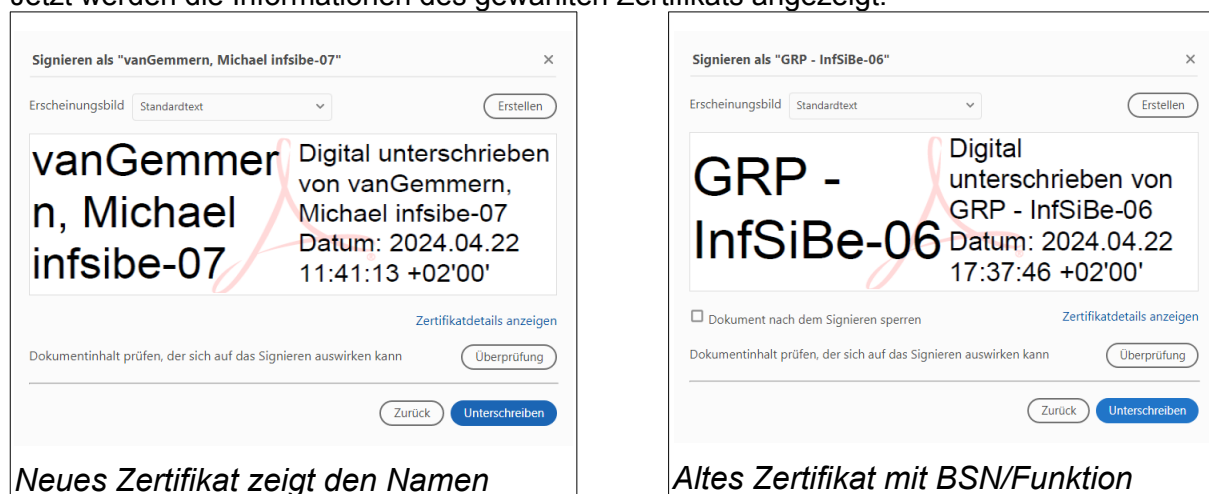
Jetzt werden die Informationen des gewählten Zertifikats angezeigt.

Signieren als "vanGemmern, Michael infsibe-07"

×

Erscheinungsbild Standardtext

Erstellen

vanGemmern, Michael infsibe-07

Digital unterschrieben von vanGemmern, Michael infsibe-07 Datum: 2024.04.22 11:41:13 +02'00'

Zertifikatdetails anzeigen

Dokumentinhalt prüfen, der sich auf das Signieren auswirken kann

Überprüfung

Zurück

Unterschreiben

*Neues Zertifikat zeigt den Namen*

Signieren als "GRP - InfSiBe-06"

×

Erscheinungsbild Standardtext

Erstellen

GRP - InfSiBe-06

Digital unterschrieben von GRP - InfSiBe-06 Datum: 2024.04.22 17:37:46 +02'00'

Dokument nach dem Signieren sperren

Zertifikatdetails anzeigen

Dokumentinhalt prüfen, der sich auf das Signieren auswirken kann

Überprüfung

Zurück

Unterschreiben

*Altes Zertifikat mit BSN/Funktion*